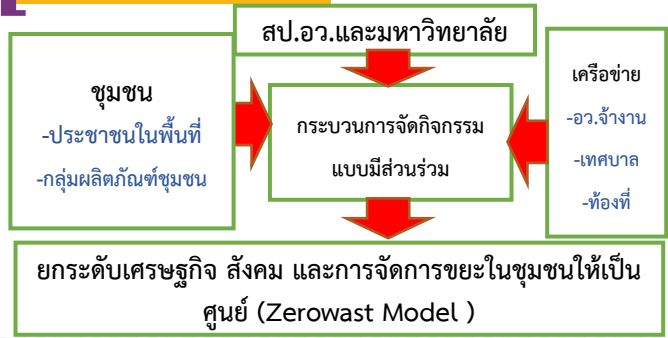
สป.อว.และมหาวิทยาลัย

ชุมชน
-ประชาชนในพื้นที่
-กลุ่มผลิตภัณฑ์ชุมชน

กระบวนการจัดกิจกรรม
แบบมีส่วนร่วม

เครือข่าย
-อว.จ้างงาน
-เทศบาล
-ท้องที่

ยกระดับเศรษฐกิจ สังคม และการจัดการขยะในชุมชนให้เป็นศูนย์ (Zerowast Model )